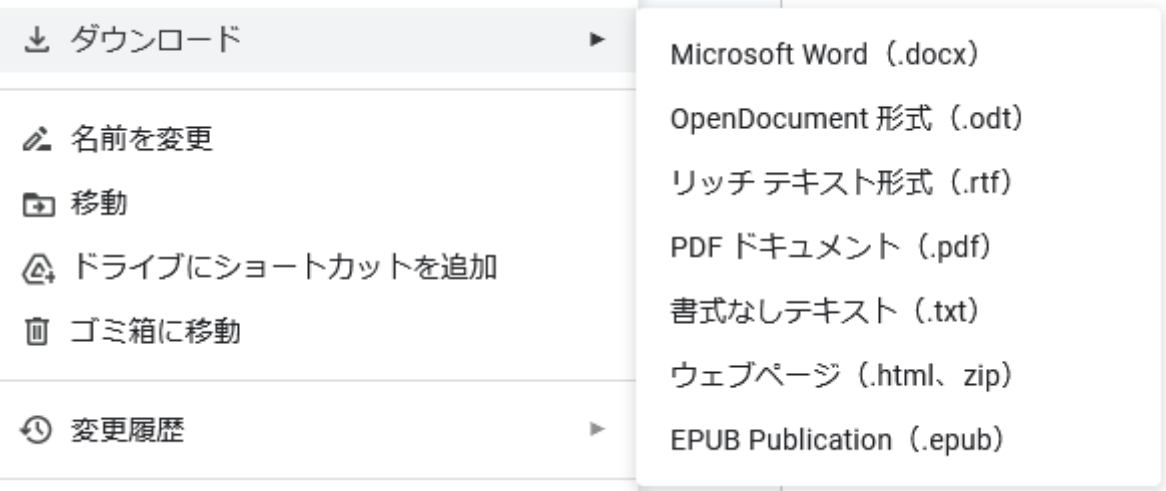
ダウンロード

名前を変更

移動

ドライブにショートカットを追加

ゴミ箱に移動

変更履歴

Microsoft Word（.docx）

OpenDocument 形式（.odt）

リッチ テキスト形式（.rtf）

PDF ドキュメント（.pdf）

書式なしテキスト（.txt）

ウェブページ（.html、zip）

EPUB Publication（.epub）